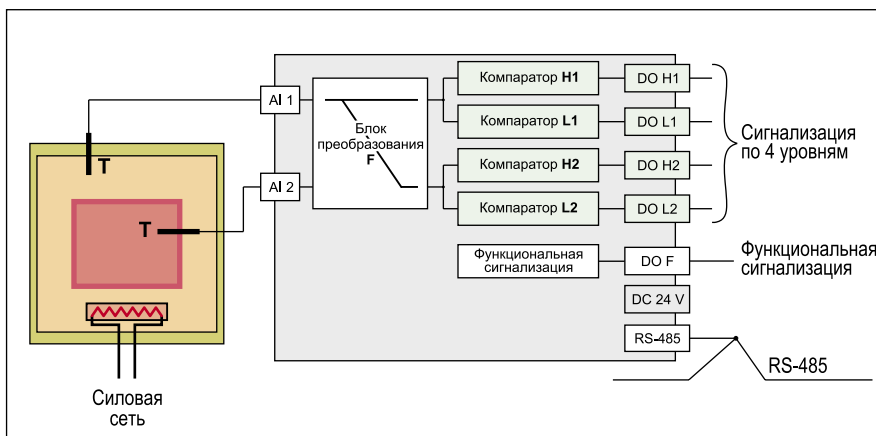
T

T

Силовая сеть

AI 1

AI 2

Блок преобразования
F

Компаратор **H1**

Компаратор **L1**

Компаратор **H2**

Компаратор **L2**

DO H1

DO L1

DO H2

DO L2

Сигнализация по 4 уровням

Функциональная сигнализация

DO F

Функциональная сигнализация

DC 24 V

RS-485

RS-485